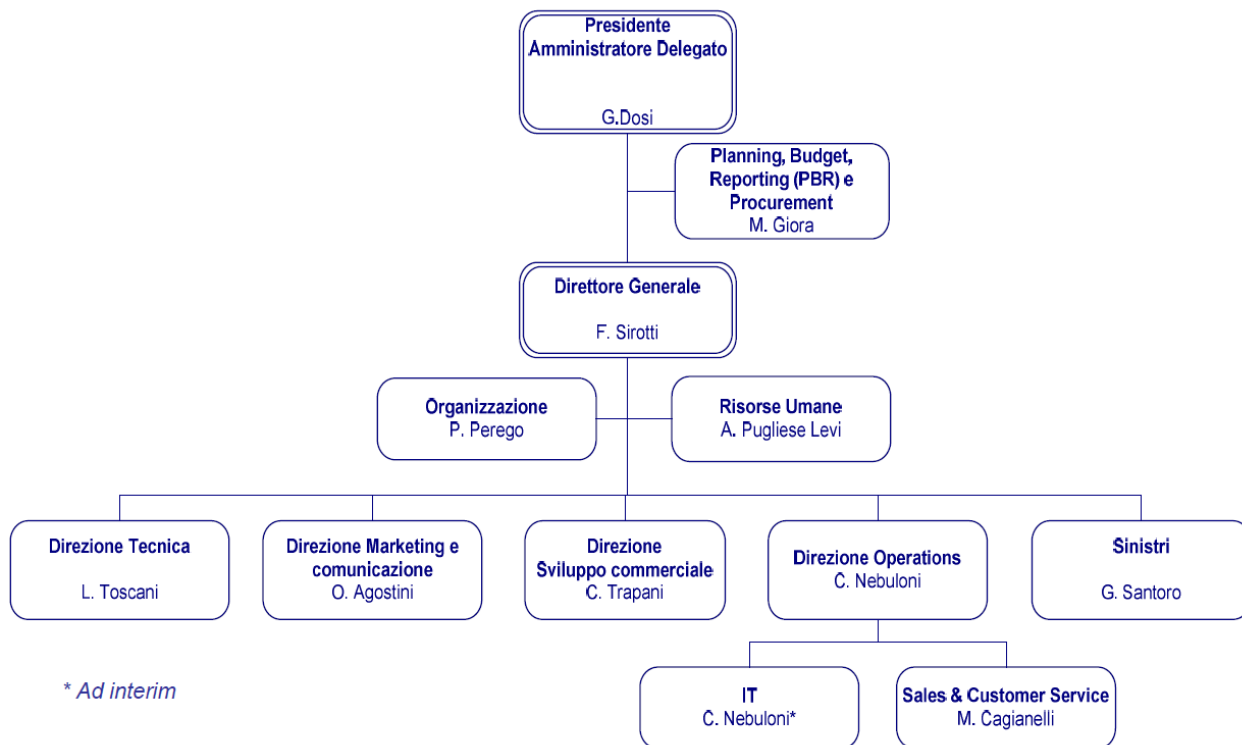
Presidente
Amministratore Delegato

G.Dosi

Planning, Budget, Reporting (PBR) e Procurement
M. Giora

Direttore Generale

F. Sirotti

Organizzazione
P. Perego

Risorse Umane
A. Pugliese Levi

Direzione Tecnica

L. Toscani

Direzione Marketing e comunicazione
O. Agostini

Direzione Sviluppo commerciale
C. Trapani

Direzione Operations
C. Nebuloni

Sinistri

G. Santoro

IT
C. Nebuloni*

Sales & Customer Service
M. Cagianelli

* Ad interim